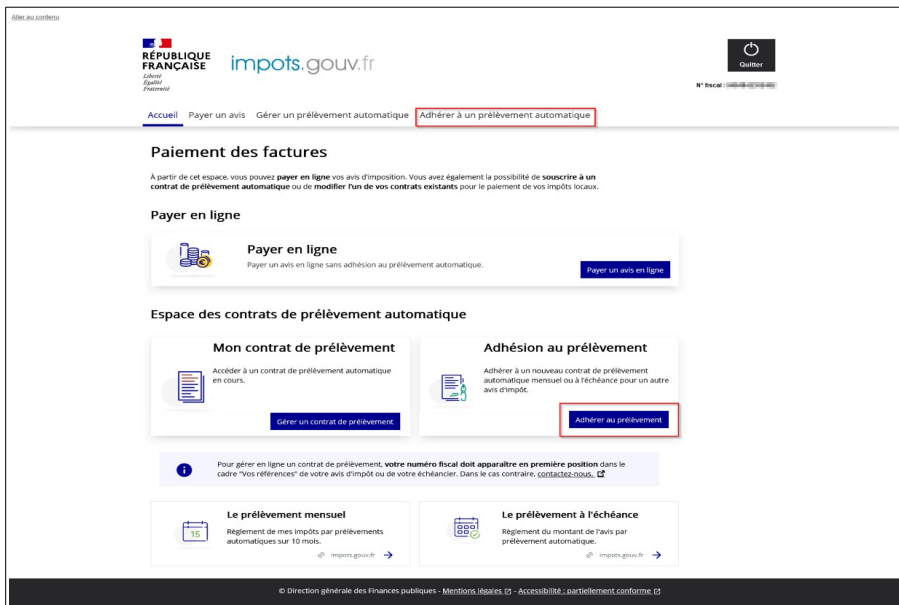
Aller au contenu

RÉPUBLIQUE FRANÇAISE
Liberté
Égalité
Fraternité

impots.gouv.fr

Quitter

N° fiscal : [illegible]

Accueil Payer un avis Gérer un prélèvement automatique Adhérer à un prélèvement automatique

Paiement des factures

À partir de cet espace, vous pouvez payer en ligne vos avis d'imposition. Vous avez également la possibilité de souscrire à un contrat de prélèvement automatique ou de modifier l'un de vos contrats existants pour le paiement de vos impôts locaux.

Payer en ligne

Payer en ligne
Payer un avis en ligne sans adhésion au prélèvement automatique.
Payer un avis en ligne

Espace des contrats de prélèvement automatique

Mon contrat de prélèvement
Accéder à un contrat de prélèvement automatique en cours.
Gérer un contrat de prélèvement

Adhésion au prélèvement
Adhérer à un nouveau contrat de prélèvement automatique mensuel ou à l'échéance pour un autre avis d'impôt.
Adhérer au prélèvement

Pour gérer en ligne un contrat de prélèvement, votre numéro fiscal doit apparaître en première position dans le cadre "Vos références" de votre avis d'impôt ou de votre échéancier. Dans le cas contraire, contactez-nous.

Le prélèvement mensuel
Règlement de mes impôts par prélèvements automatiques sur 10 mois.
15
impots.gouv.fr

Le prélèvement à l'échéance
Règlement du montant de l'avis par prélèvement automatique.
impots.gouv.fr

© Direction générale des Finances publiques - Mentions légales - Accessibilité : partiellement conforme